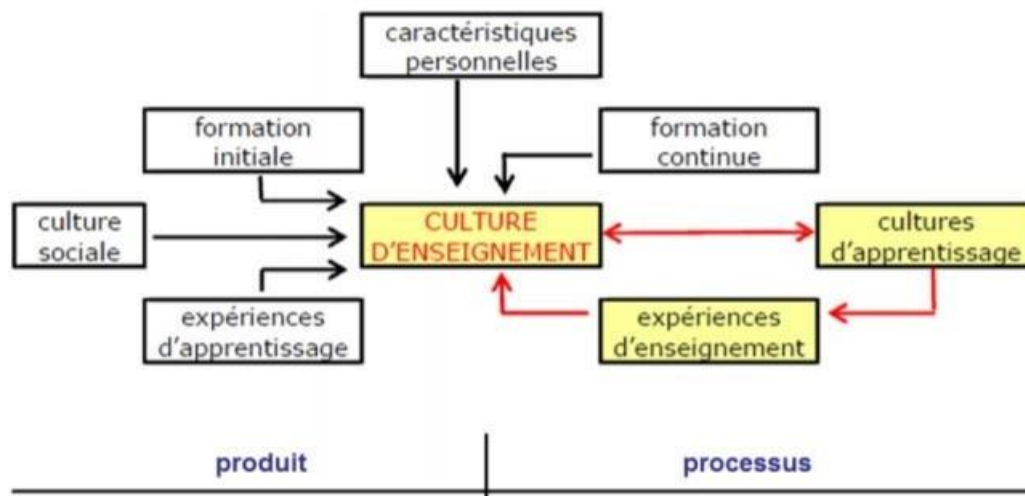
caractéristiques personnelles

formation initiale

formation continue

culture sociale

CULTURE D'ENSEIGNEMENT

cultures d'apprentissage

expériences d'apprentissage

expériences d'enseignement

produit

processus